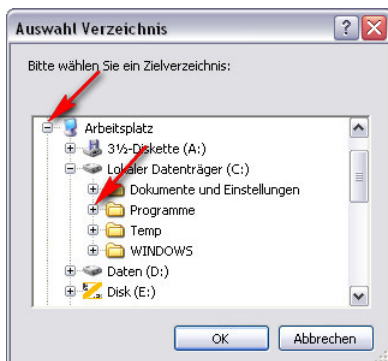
Auswahl Verzeichnis

Bitte wählen Sie ein Zielverzeichnis:

Arbeitsplatz
3½-Diskette (A:)
Lokaler Datenträger (C:)
Dokumente und Einstellungen
Programme
Temp
WINDOWS
Daten (D:)
Disk (E:)

OK
Abbrechen